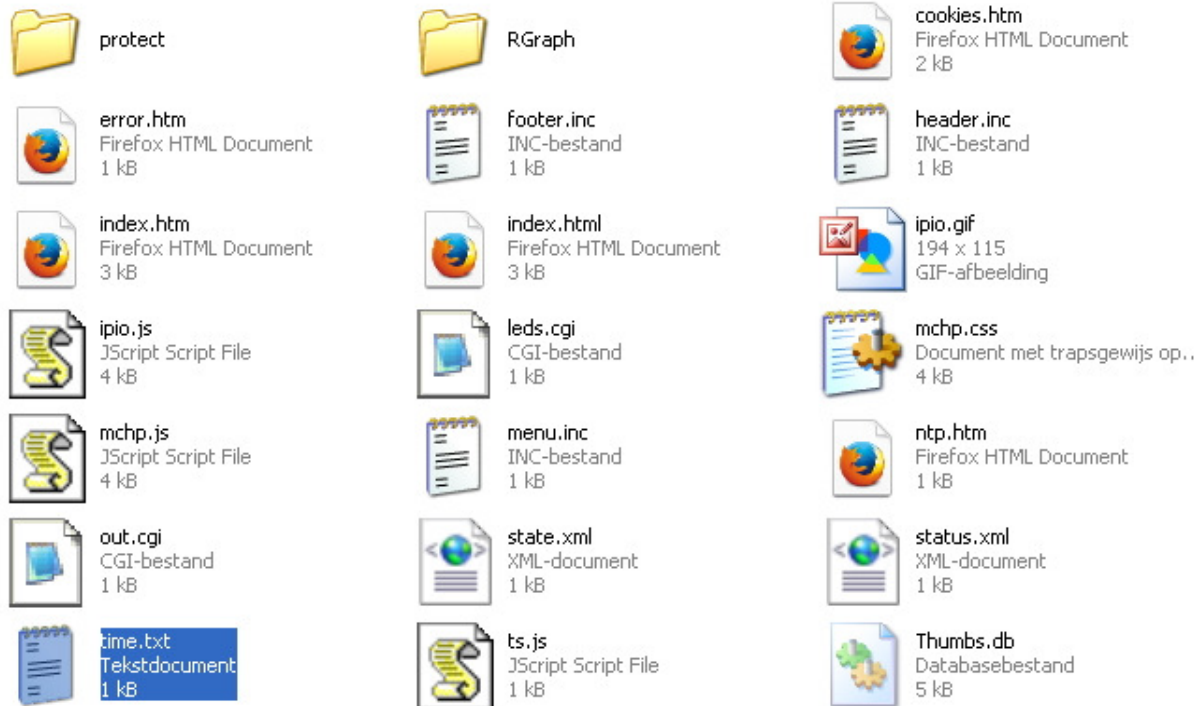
protect

RGraph

cookies.htm
Firefox HTML Document
2 kB

error.htm
Firefox HTML Document
1 kB

footer.inc
INC-bestand
1 kB

header.inc
INC-bestand
1 kB

index.htm
Firefox HTML Document
3 kB

index.html
Firefox HTML Document
3 kB

ipio.gif
194 x 115
GIF-afbeelding

ipio.js
JScript Script File
4 kB

leds.cgi
CGI-bestand
1 kB

mchp.css
Document met trapsgewijs op...
4 kB

mchp.js
JScript Script File
4 kB

menu.inc
INC-bestand
1 kB

ntp.htm
Firefox HTML Document
1 kB

out.cgi
CGI-bestand
1 kB

state.xml
XML-document
1 kB

status.xml
XML-document
1 kB

time.txt
Tekstdocument
1 kB

ts.js
JScript Script File
1 kB

Thumbs.db
Databasebestand
5 kB